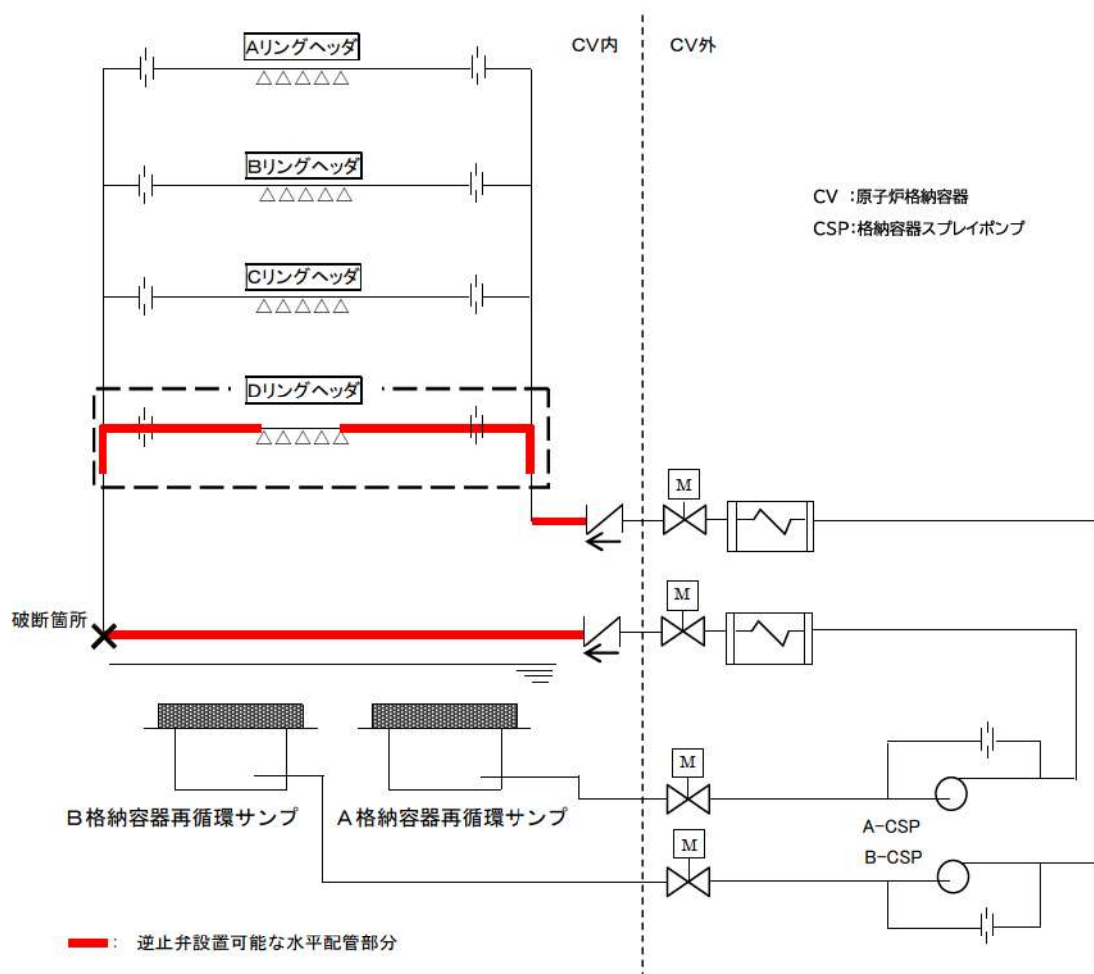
Aリングヘッダ

Bリングヘッダ

Cリングヘッダ

Dリングヘッダ

CV内

CV外

CV :原子炉格納容器

CSP:格納容器スプレイポンプ

M

M

M

M

破断箇所

B格納容器再循環サンプ

A格納容器再循環サンプ

A-CSP

B-CSP

: 逆止弁設置可能な水平配管部分